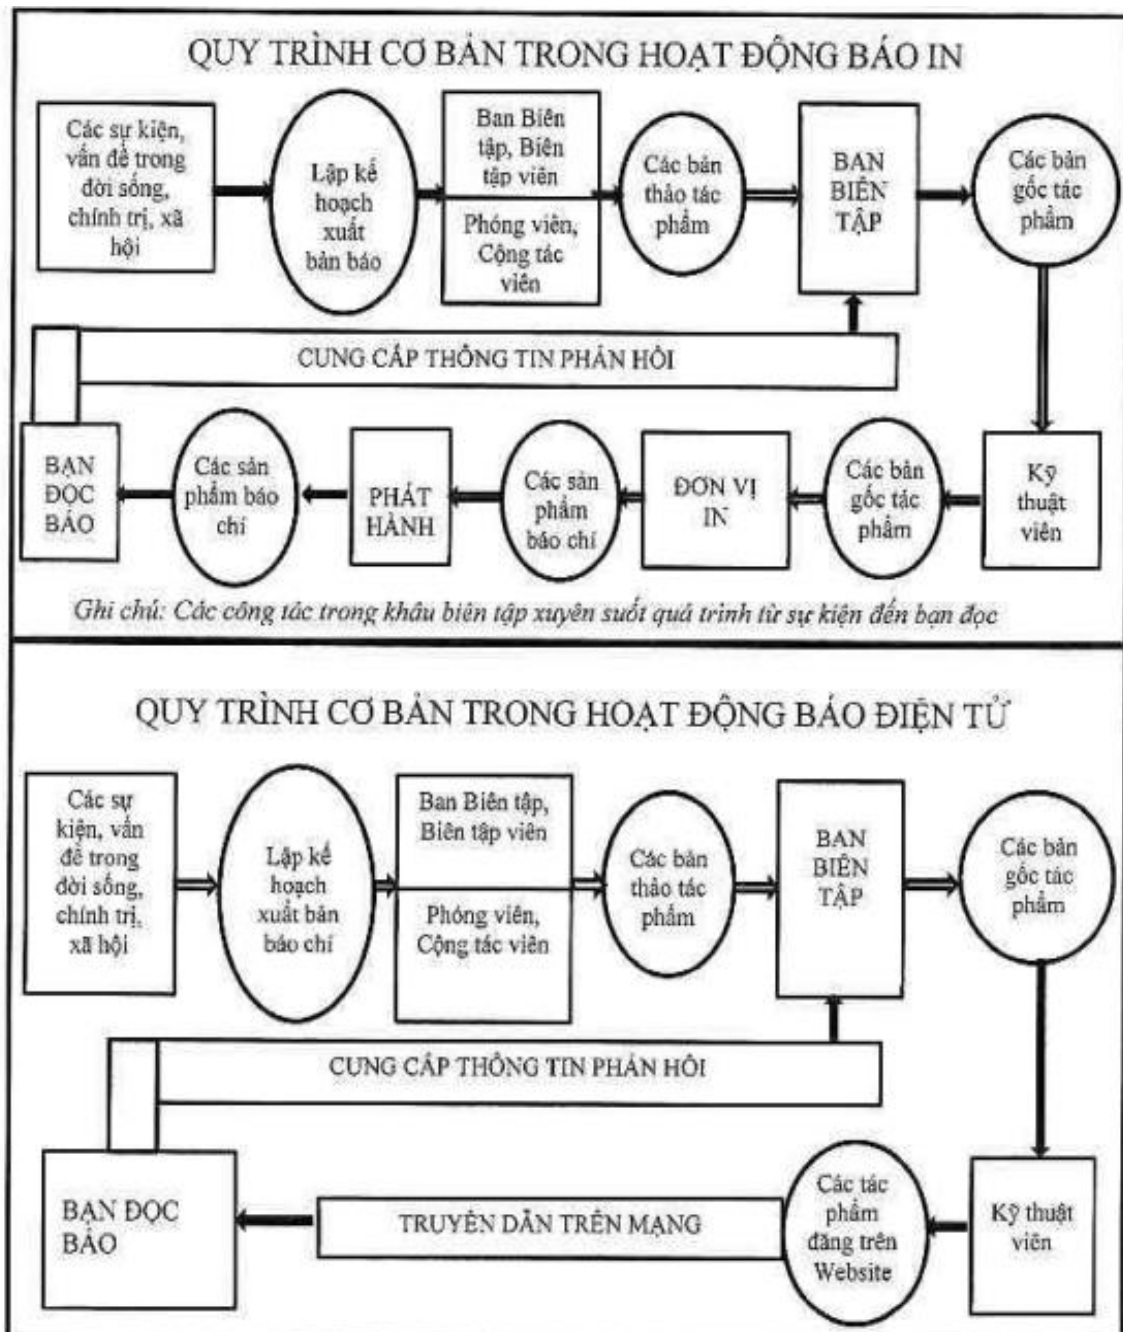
QUY TRÌNH CƠ BẢN TRONG HOẠT ĐỘNG BÁO IN

Các sự kiện, vấn đề trong đời sống, chính trị, xã hội

Lập kế hoạch xuất bản báo

Ban Biên tập, Biên tập viên

Phóng viên, Cộng tác viên

Các bản thảo tác phẩm

BAN BIÊN TẬP

Các bản gốc tác phẩm

CUNG CẤP THÔNG TIN PHẢN HỒI

Kỹ thuật viên

Các bản gốc tác phẩm

ĐƠN VỊ IN

Các sản phẩm báo chí

PHÁT HÀNH

Các sản phẩm báo chí

BẠN ĐỌC BÁO

Ghi chú: Các công tác trong khâu biên tập xuyên suốt quá trình từ sự kiện đến bạn đọc

QUY TRÌNH CƠ BẢN TRONG HOẠT ĐỘNG BÁO ĐIỆN TỬ

Các sự kiện, vấn đề trong đời sống, chính trị, xã hội

Lập kế hoạch xuất bản báo chí

Ban Biên tập, Biên tập viên

Phóng viên, Cộng tác viên

Các bản thảo tác phẩm

BAN BIÊN TẬP

Các bản gốc tác phẩm

CUNG CẤP THÔNG TIN PHẢN HỒI

Kỹ thuật viên

Các tác phẩm đăng trên Website

TRUYỀN DẪN TRÊN MẠNG

BẠN ĐỌC BÁO